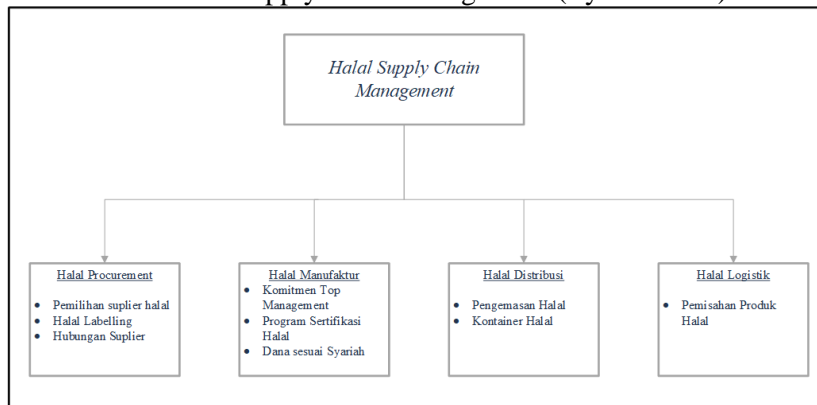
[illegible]

Halal Supply Chain Management

Halal Procurement
- Pemilihan suplier halal
- Halal Labelling
- Hubungan Suplier

Halal Manufaktur
- Komitmen Top Management
- Program Sertifikasi Halal
- Dana sesuai Syariah

Halal Distribusi
- Pengemasan Halal
- Kontainer Halal

Halal Logistik
- Pemisahan Produk Halal